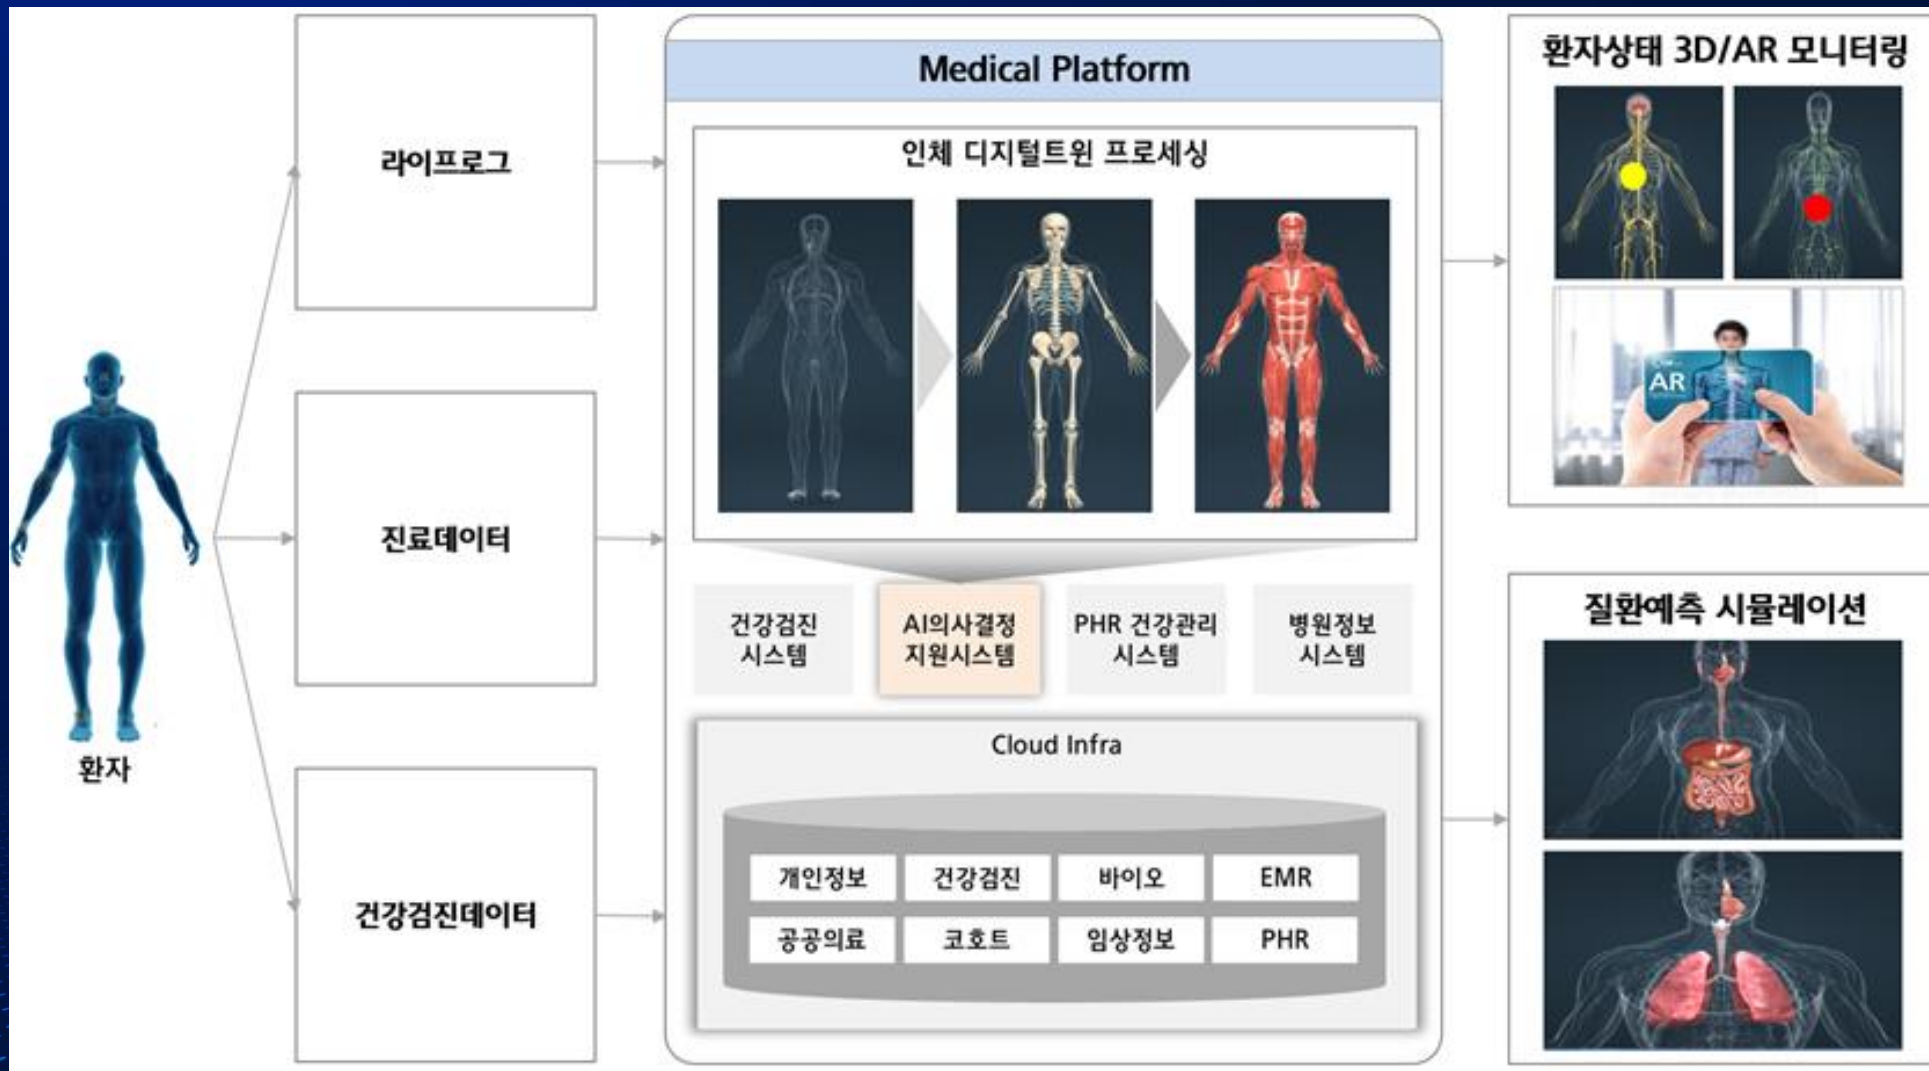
환자

라이프로그

진료데이터

건강검진데이터

Medical Platform

인체 디지털트윈 프로세싱

건강검진 시스템

AI의사결정 지원시스템

PHR 건강관리 시스템

병원정보 시스템

Cloud Infra

| 개인정보 | 건강검진 | 바이오 | EMR |
|---|---|---|---|
| 공공의료 | 코호트 | 임상정보 | PHR |

환자상태 3D/AR 모니터링

AR

질환예측 시뮬레이션